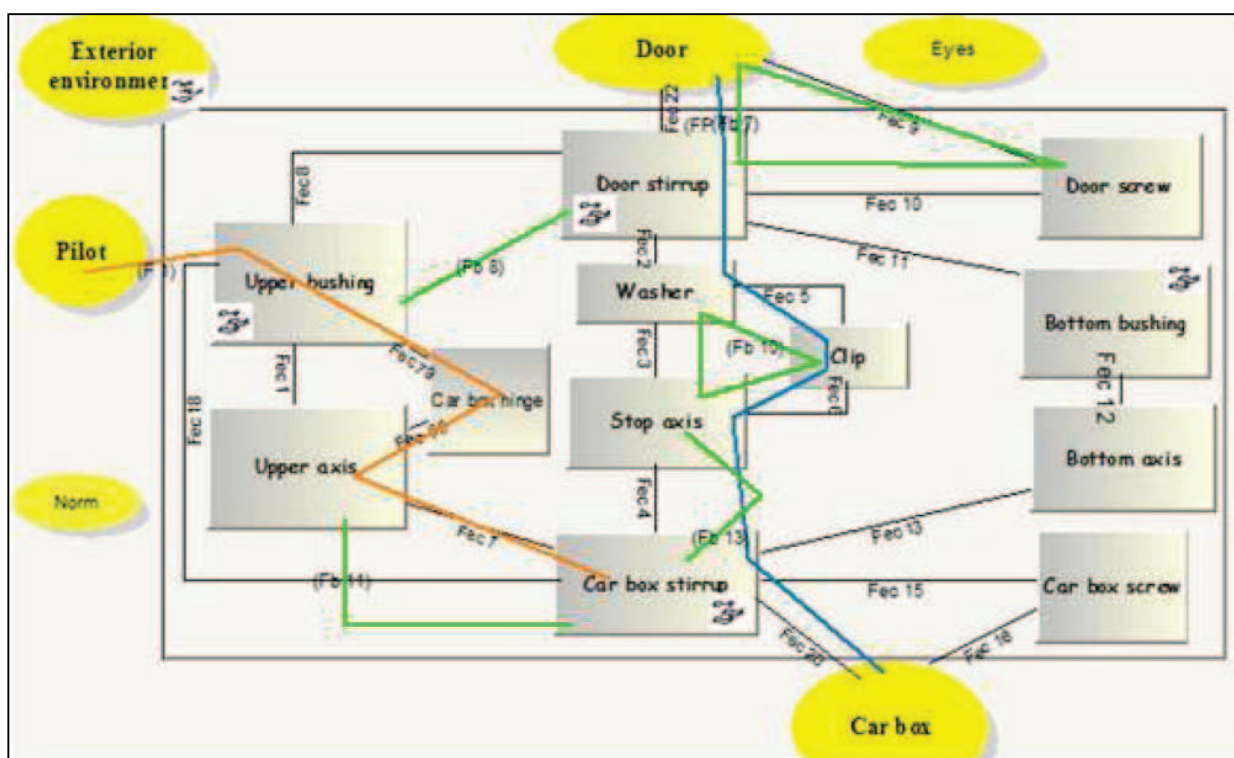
Exterior environment

Door

Eyes

Fec 22

(FP(Fb 7)

Fec 9

Fec 8

Door stirrup

Door screw

Fec 10

Pilot

(F 1)

Upper bushing

(Fb 8)

Fec 2

Fec 11

Washer

Fec 5

Bottom bushing

Fec 79

Fec 3

(Fb 10)

Clip

Fec 1

Car box hinge

Fec 12

Fec 18

Fec 6

Stop axis

Upper axis

Fec 20

Bottom axis

Norm

Fec 4

Fec 7

(Fb 13)

Fec 13

(Fb 11)

Car box stirrup

Fec 15

Car box screw

Fec 20

Fec 16

Car box